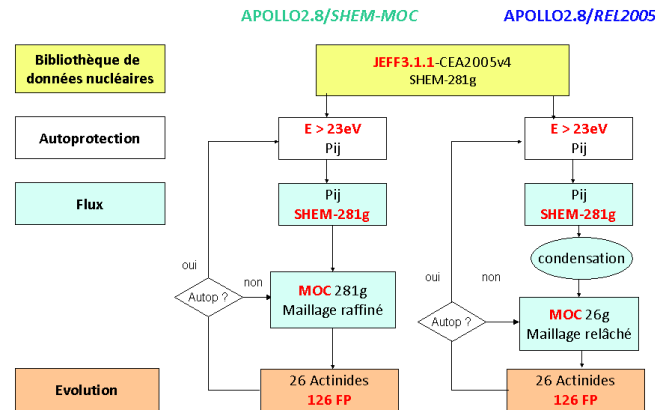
APOLLO2.8/SHEM-MOC

APOLLO2.8/REL2005

Bibliothèque de données nucléaires

JEFF3.1.1-CEA2005v4
SHEM-281g

Autoprotection

E > 23eV
Pij

E > 23eV
Pij

Flux

Pij
SHEM-281g

Pij
SHEM-281g

condensation

oui

non

Autop ?

MOC 281g
Maillage raffiné

oui

non

Autop ?

MOC 26g
Maillage relâché

Evolution

26 Actinides
126 FP

26 Actinides
126 FP